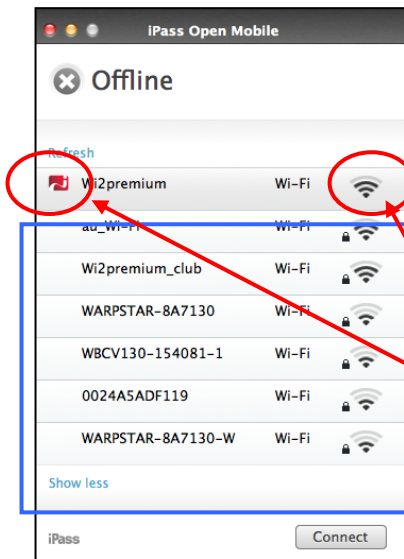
iPass Open Mobile

Offline

Refresh

Wi2premium Wi-Fi

au_Wi-Fi Wi-Fi

Wi2premium_club Wi-Fi

WARPSTAR-8A7130 Wi-Fi

WBCV130-154081-1 Wi-Fi

0024A5ADF119 Wi-Fi

WARPSTAR-8A7130-W Wi-Fi

Show less

iPass

Connect